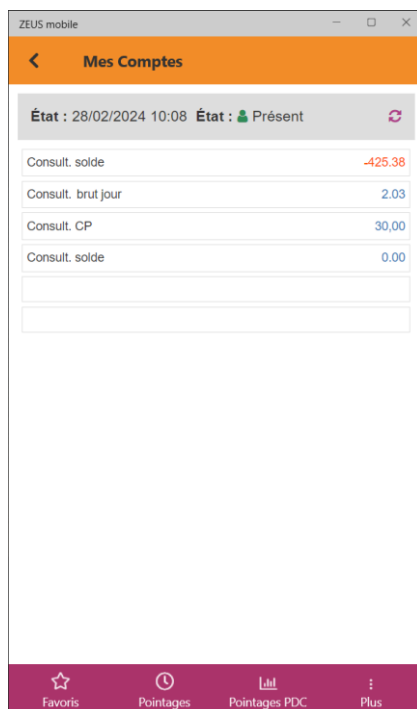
ZEUS mobile

Mes Comptes

**État :** 28/02/2024 10:08 **État :** Présent

| Consult. solde | -425.38 |
|---|---|
| Consult. brut jour | 2.03 |
| Consult. CP | 30,00 |
| Consult. solde | 0.00 |
| | |
| | |

Favoris Pointages Pointages PDC Plus